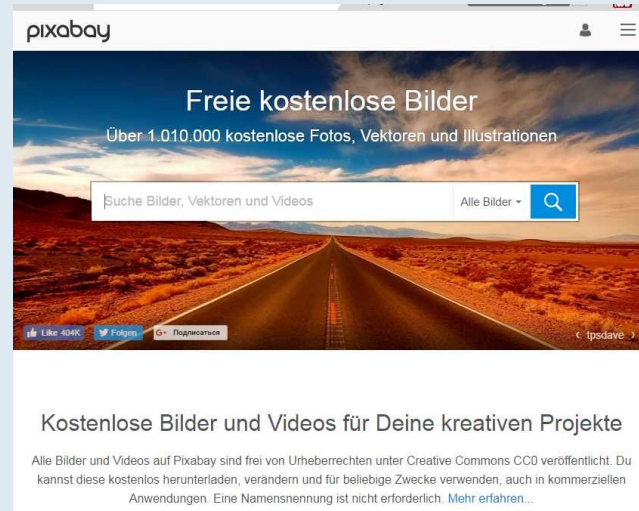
pixabay

Freie kostenlose Bilder

Über 1.010.000 kostenlose Fotos, Vektoren und Illustrationen

Suche Bilder, Vektoren und Videos

Alle Bilder

Like 404K

Folgen

G+ Подписаться

‹ tpsdave ›

Kostenlose Bilder und Videos für Deine kreativen Projekte

Alle Bilder und Videos auf Pixabay sind frei von Urheberrechten unter Creative Commons CC0 veröffentlicht. Du kannst diese kostenlos herunterladen, verändern und für beliebige Zwecke verwenden, auch in kommerziellen Anwendungen. Eine Namensnennung ist nicht erforderlich. Mehr erfahren...